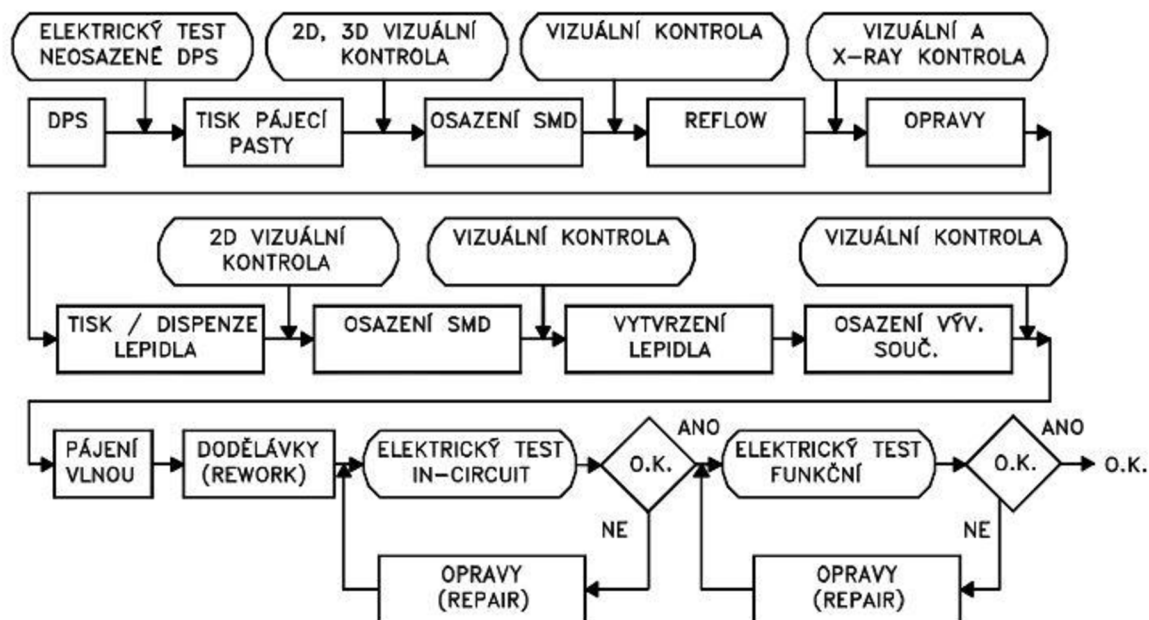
ELEKTRICKÝ TEST NEOSAZENÉ DPS

2D, 3D VIZUÁLNÍ KONTROLA

VIZUÁLNÍ KONTROLA

VIZUÁLNÍ A X-RAY KONTROLA

DPS

TISK PÁJECÍ PASTY

OSAZENÍ SMD

REFLOW

OPRAVY

2D VIZUÁLNÍ KONTROLA

VIZUÁLNÍ KONTROLA

VIZUÁLNÍ KONTROLA

TISK / DISPENZE LEPIDLA

OSAZENÍ SMD

VYTVRZENÍ LEPIDLA

OSAZENÍ VÝV. SOUČ.

PÁJENÍ VLNOU

DODĚLÁVKY (REWORK)

ELEKTRICKÝ TEST IN-CIRCUIT

O.K.

ANO

ELEKTRICKÝ TEST FUNKČNÍ

O.K.

ANO

O.K.

NE

NE

OPRAVY (REPAIR)

OPRAVY (REPAIR)